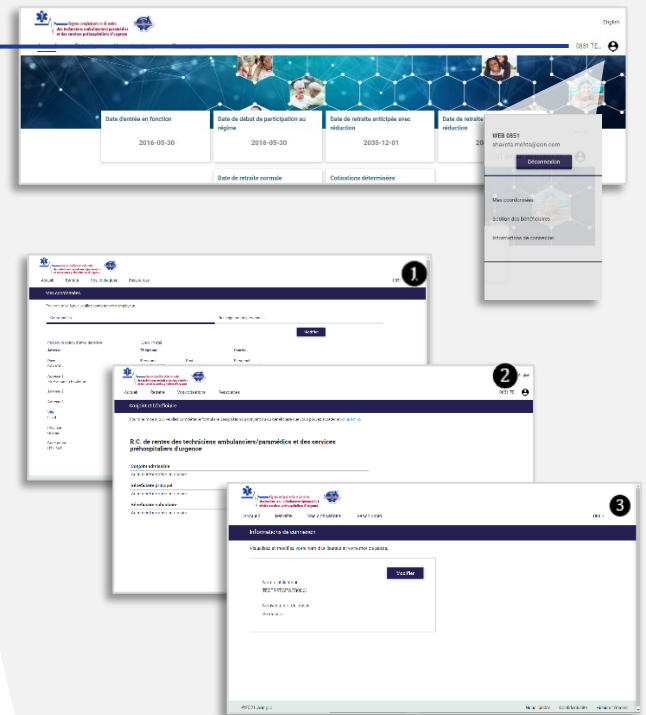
Régime complémentaire de rentes des techniciens ambulanciers/paramédics et des services préhospitaliers d'urgence

English

0851 TE...

Date d'entrée en fonction
2016-05-30

Date de début de participation au régime
2016-05-30

Date de retraite anticipée avec réduction
2035-12-01

Date de retraite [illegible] réduction

Date de retraite normale

Cotisations déterminées

WEB 0851
shaveta.mehta@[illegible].com

Déconnexion

Mes coordonnées

Gestion des bénéficiaires

Informations de connexion

1

Accueil Retraite Vos cotisations Ressources

Mes coordonnées

Modifier

2

Accueil Retraite Vos cotisations Ressources

0851 TE...

Conjoint et bénéficiaire

R.C. de rentes des techniciens ambulanciers/paramédics et des services préhospitaliers d'urgence

Conjoint admissible

Bénéficiaire principal

Bénéficiaire subsidiaire

3

Accueil Retraite Vos cotisations Ressources

Informations de connexion

Visualisez et modifiez votre nom d'utilisateur et votre mot de passe.

Modifier

Nom d'utilisateur
TEST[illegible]

Mot de passe
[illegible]